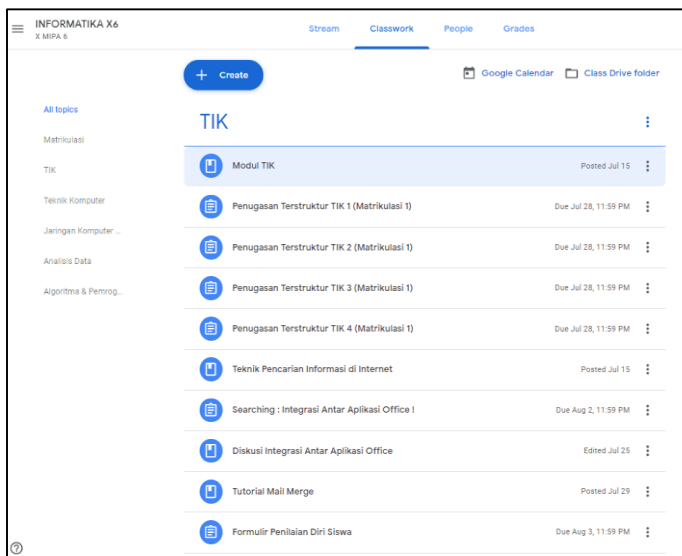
INFORMATIKA X6
X MIPA 6

Stream Classwork People Grades

+ Create

Google Calendar Class Drive folder

All topics
Matrikulasi
TIK
Teknik Komputer
Jaringan Komputer ...
Analisis Data
Algoritma & Pemrog...

TIK

Modul TIK Posted Jul 15
Penugasan Terstruktur TIK 1 (Matrikulasi 1) Due Jul 28, 11:59 PM
Penugasan Terstruktur TIK 2 (Matrikulasi 1) Due Jul 28, 11:59 PM
Penugasan Terstruktur TIK 3 (Matrikulasi 1) Due Jul 28, 11:59 PM
Penugasan Terstruktur TIK 4 (Matrikulasi 1) Due Jul 28, 11:59 PM
Teknik Pencarian Informasi di Internet Posted Jul 15
Searching : Integrasi Antar Aplikasi Office ! Due Aug 2, 11:59 PM
Diskusi Integrasi Antar Aplikasi Office Edited Jul 25
Tutorial Mail Merge Posted Jul 29
Formulir Penilaian Diri Siswa Due Aug 3, 11:59 PM